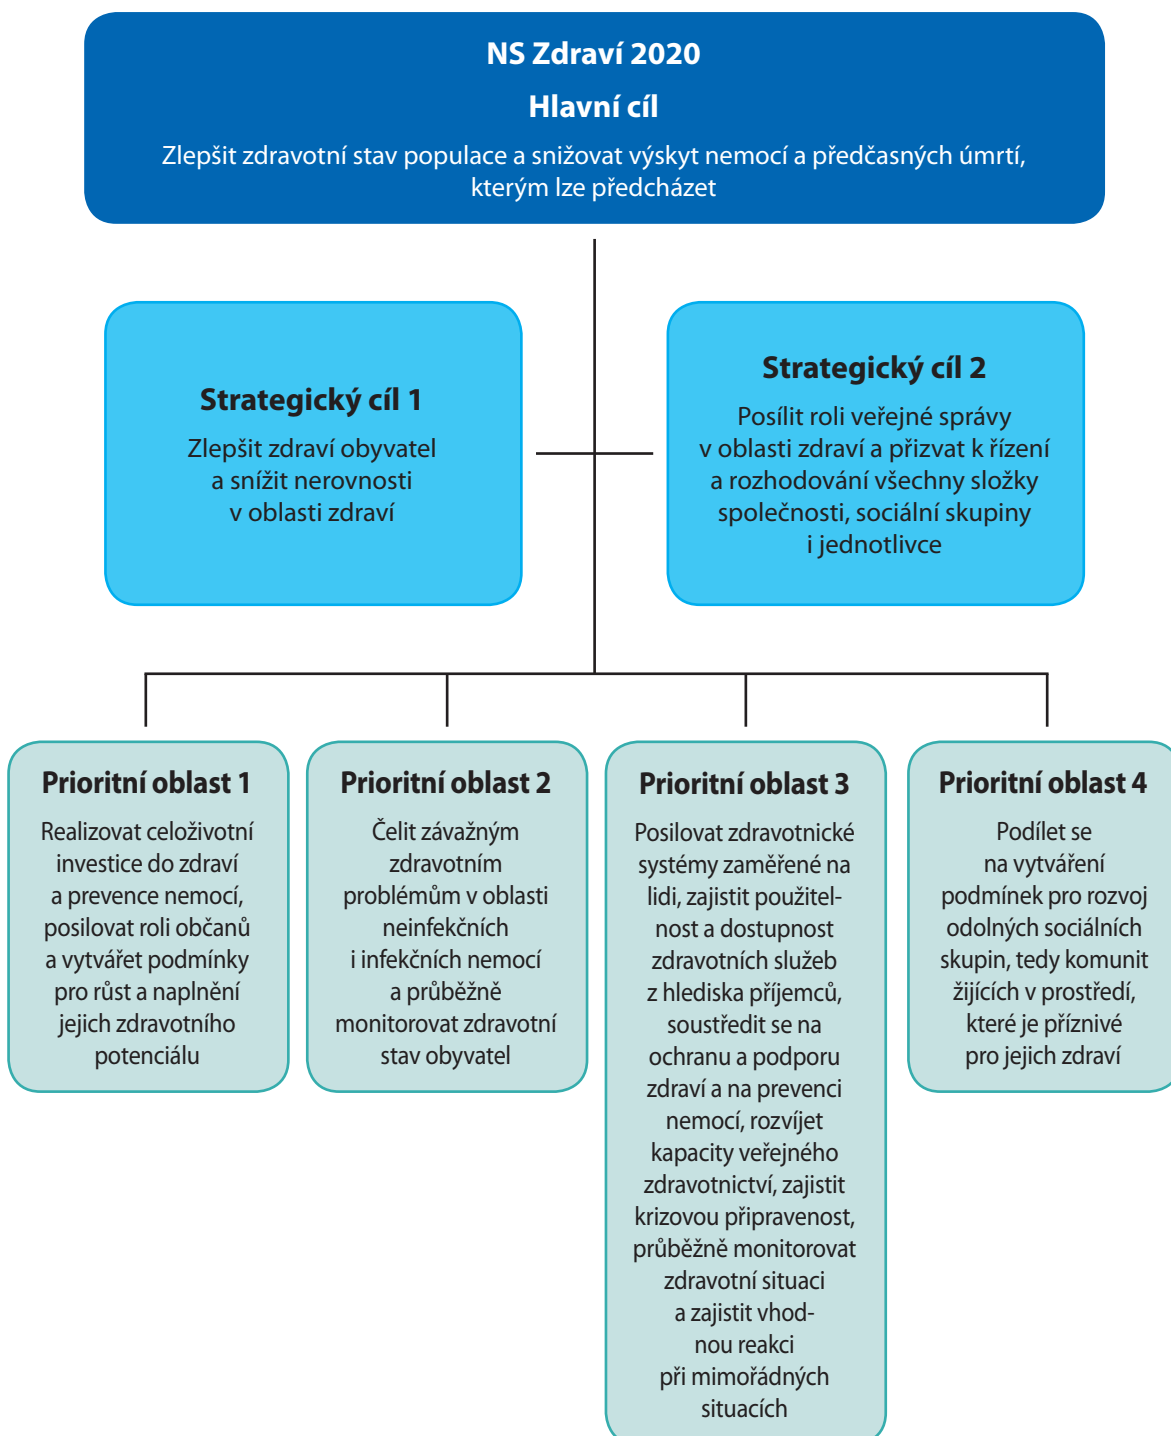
NS Zdraví 2020

Hlavní cíl

Zlepšit zdravotní stav populace a snižovat výskyt nemocí a předčasných úmrtí, kterým lze předcházet

Strategický cíl 1

Zlepšit zdraví obyvatel a snížit nerovnosti v oblasti zdraví

Strategický cíl 2

Posílit roli veřejné správy v oblasti zdraví a přizvat k řízení a rozhodování všechny složky společnosti, sociální skupiny i jednotlivce

Prioritní oblast 1

Realizovat celoživotní investice do zdraví a prevence nemocí, posilovat roli občanů a vytvářet podmínky pro růst a naplnění jejich zdravotního potenciálu

Prioritní oblast 2

Čelit závažným zdravotním problémům v oblasti neinfekčních i infekčních nemocí a průběžně monitorovat zdravotní stav obyvatel

Prioritní oblast 3

Posilovat zdravotnické systémy zaměřené na lidi, zajistit použitelnost a dostupnost zdravotních služeb z hlediska příjemců, soustředit se na ochranu a podporu zdraví a na prevenci nemocí, rozvíjet kapacity veřejného zdravotnictví, zajistit krizovou připravenost, průběžně monitorovat zdravotní situaci a zajistit vhodnou reakci při mimořádných situacích

Prioritní oblast 4

Podílet se na vytváření podmínek pro rozvoj odolných sociálních skupin, tedy komunit žijících v prostředí, které je příznivé pro jejich zdraví